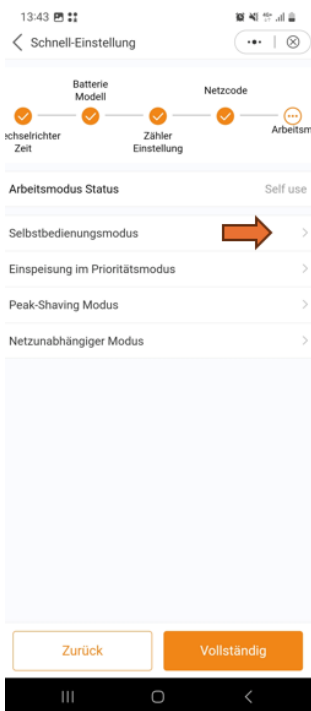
13:43

Schnell-Einstellung

Batterie Modell

Netzcode

echselrichter Zeit

Zähler Einstellung

Arbeitsm

Arbeitsmodus Status

Self use

Selbstbedienungsmodus

Einspeisung im Prioritätsmodus

Peak-Shaving Modus

Netzunabhängiger Modus

Zurück

Vollständig